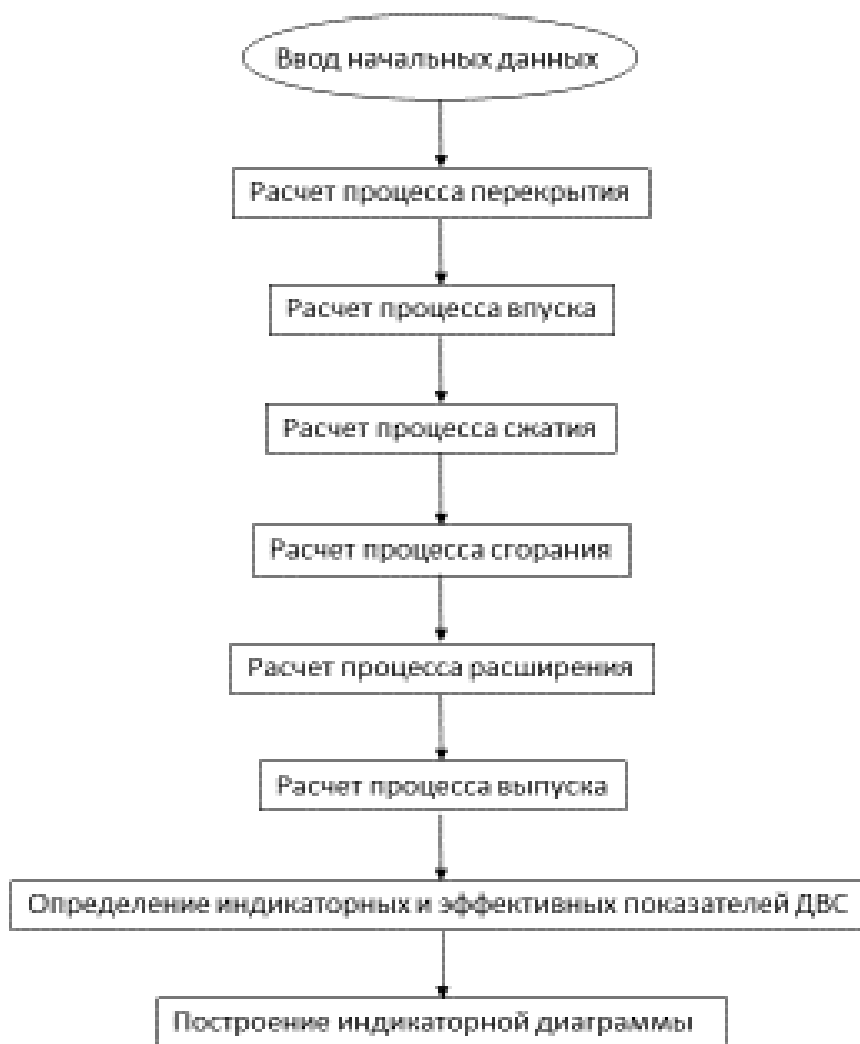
Ввод начальных данных

Расчет процесса перекрытия

Расчет процесса впуска

Расчет процесса сжатия

Расчет процесса сгорания

Расчет процесса расширения

Расчет процесса выпуска

Определение индикаторных и эффективных показателей ДВС

Построение индикаторной диаграммы